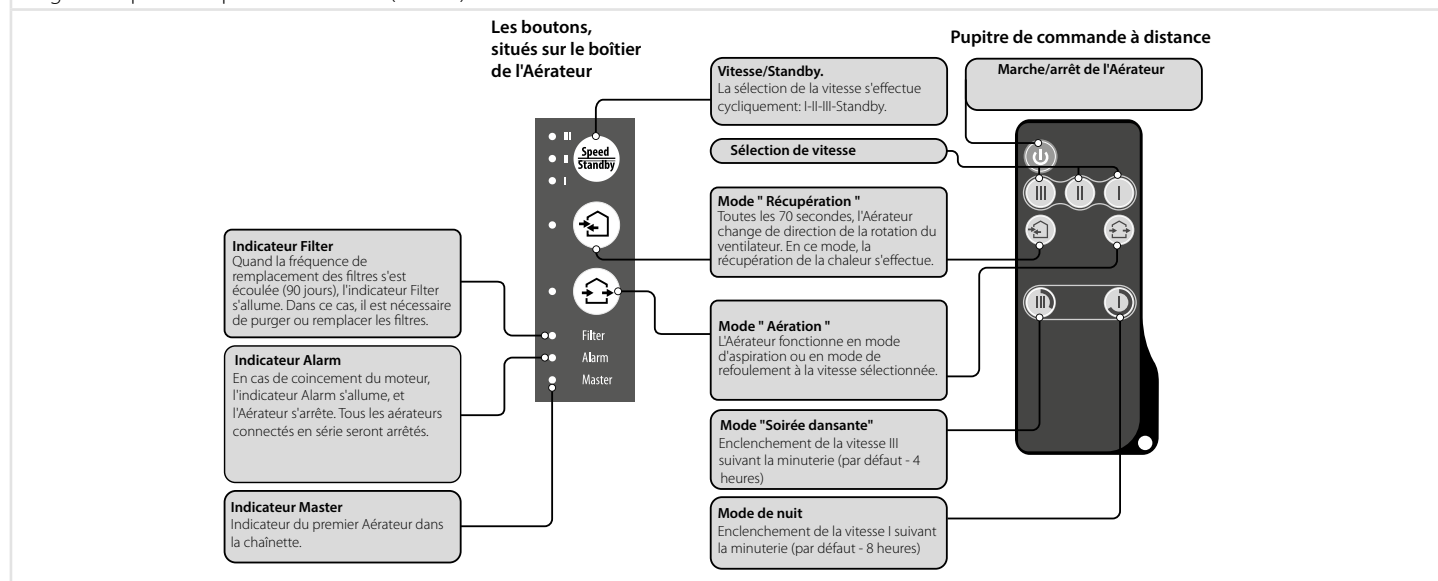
Les boutons, situés sur le boîtier de l'Aérateur

Pupitre de commande à distance

Vitesse/Standby.
La sélection de la vitesse s'effectue cycliquement: I-II-III-Standby.

Marche/arrêt de l'Aérateur

Speed
Standby

Sélection de vitesse

Mode " Récupération "
Toutes les 70 secondes, l'Aérateur change de direction de la rotation du ventilateur. En ce mode, la récupération de la chaleur s'effectue.

Indicateur Filter
Quand la fréquence de remplacement des filtres s'est écoulée (90 jours), l'indicateur Filter s'allume. Dans ce cas, il est nécessaire de purger ou remplacer les filtres.

Mode " Aération "
L'Aérateur fonctionne en mode d'aspiration ou en mode de refoulement à la vitesse sélectionnée.

Filter
Alarm
Master

Indicateur Alarm
En cas de coincement du moteur, l'indicateur Alarm s'allume, et l'Aérateur s'arrête. Tous les aérateurs connectés en série seront arrêtés.

Mode "Soirée dansante"
Enclenchement de la vitesse III suivant la minuterie (par défaut - 4 heures)

Indicateur Master
Indicateur du premier Aérateur dans la chaînette.

Mode de nuit
Enclenchement de la vitesse I suivant la minuterie (par défaut - 8 heures)